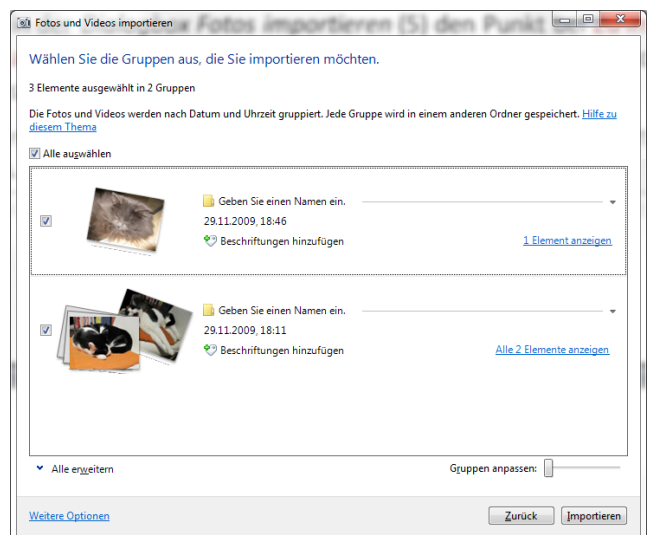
Fotos und Videos importieren

Wählen Sie die Gruppen aus, die Sie importieren möchten.

3 Elemente ausgewählt in 2 Gruppen

Die Fotos und Videos werden nach Datum und Uhrzeit gruppiert. Jede Gruppe wird in einem anderen Ordner gespeichert. Hilfe zu diesem Thema

Alle auswählen

Geben Sie einen Namen ein.
29.11.2009, 18:46
Beschriftungen hinzufügen
1 Element anzeigen

Geben Sie einen Namen ein.
29.11.2009, 18:11
Beschriftungen hinzufügen
Alle 2 Elemente anzeigen

Alle erweitern
Gruppen anpassen:

Weitere Optionen
Zurück
Importieren